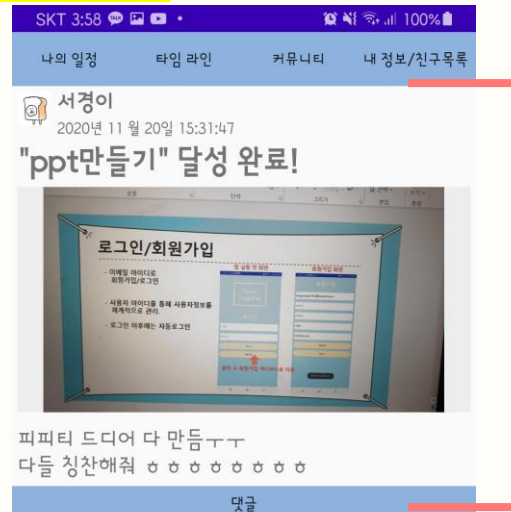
SKT 3:58 100%

나의 일정 타임 라인 커뮤니티 내 정보/친구목록

서경이
2020년 11 월 20일 15:31:47

"ppt만들기" 달성 완료!

로그인/회원가입

- 이메일 아이디로 회원가입/로그인
- 사용자 아이디를 통해 사용자정보를 체계적으로 관리.
- 로그인 이후에는 자동로그인

피피티 드디어 다 만듬ㅜㅜ
다들 칭찬해줘 ㅎㅎㅎㅎㅎㅎㅎㅎ

댓글